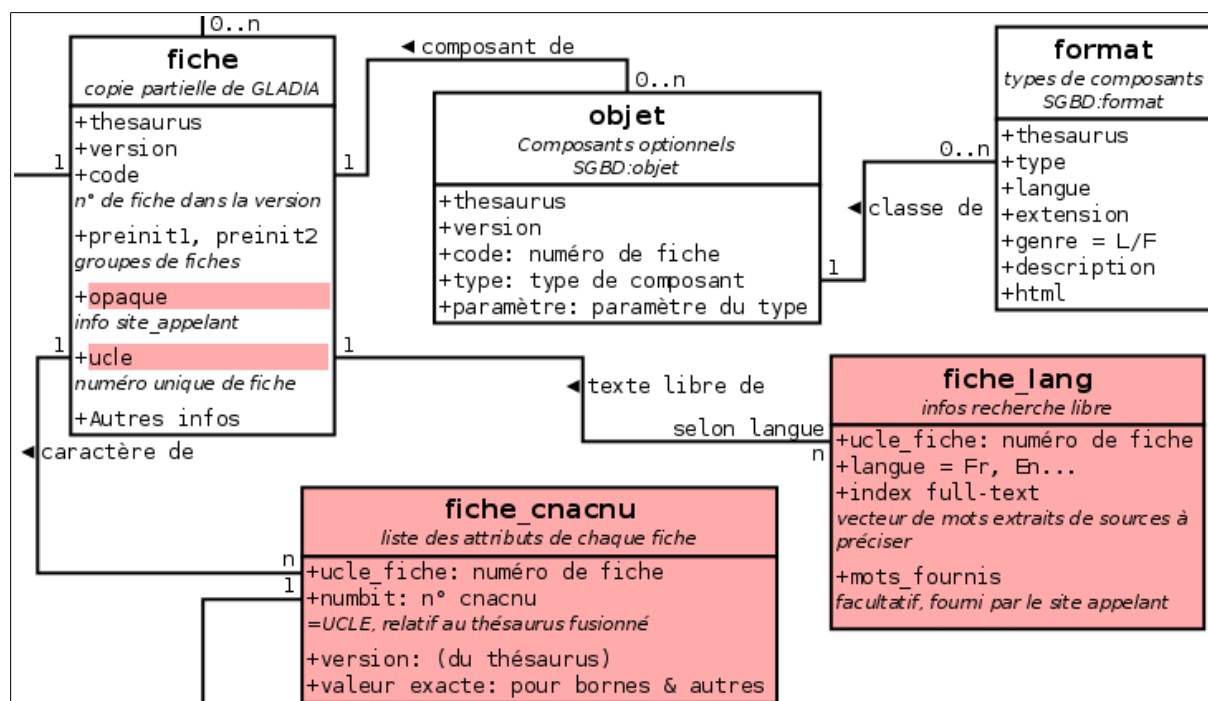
0..n

fiche
copie partielle de GLADIA
+thesaurus
+version
+code
n° de fiche dans la version
+preinit1, preinit2
groupes de fiches
+opaque
info site_appelant
+ucle
numéro unique de fiche
+Autres infos

1

1

◄composant de

0..n

objet
Composants optionnels
SGBD:objet
+thesaurus
+version
+code: numéro de fiche
+type: type de composant
+paramètre: paramètre du type

format
types de composants
SGBD:format
+thesaurus
+type
+langue
+extension
+genre = L/F
+description
+html

0..n

◄classe de

1

1

1

◄texte libre de

selon langue

n

fiche_lang
infos recherche libre
+ucle_fiche: numéro de fiche
+langue = Fr, En...
+index full-text
vecteur de mots extraits de sources à préciser
+mots_fournis
facultatif, fourni par le site appelant

◄caractère de

n

1

fiche_cnacnu
liste des attributs de chaque fiche
+ucle_fiche: numéro de fiche
+numbit: n° cnacnu
=UCLE, relatif au thésaurus fusionné
+version: (du thésaurus)
+valeur exacte: pour bornes & autres